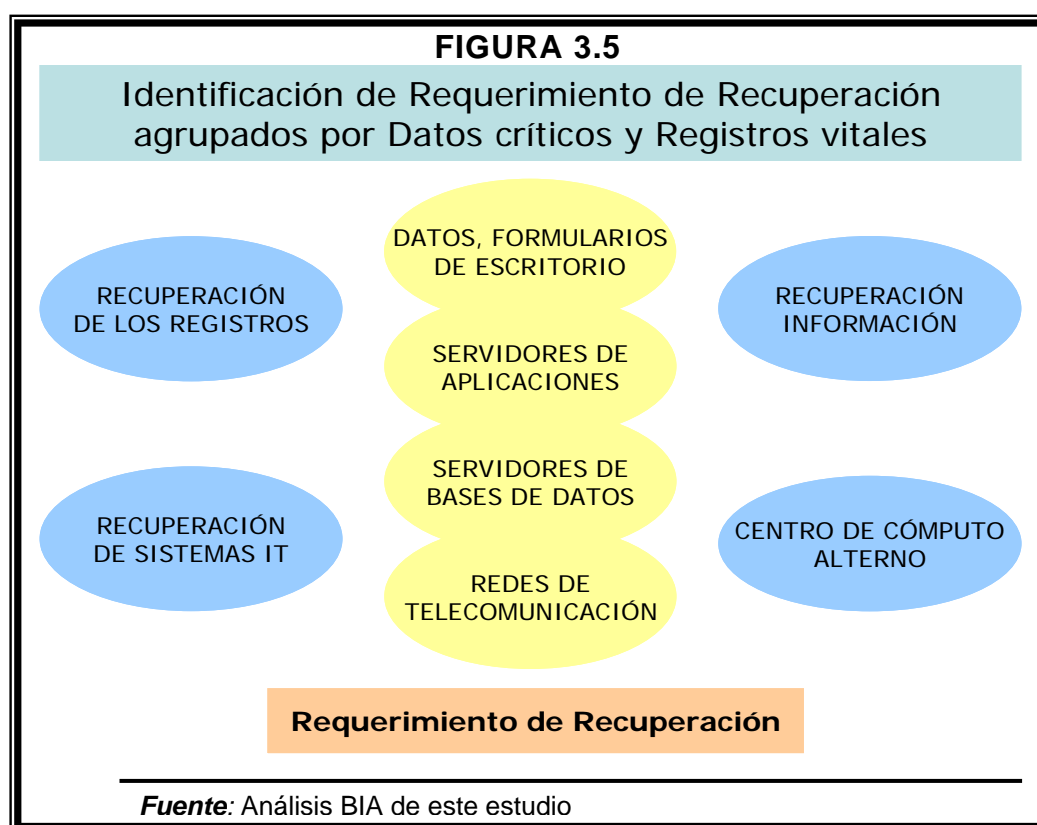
FIGURA 3.5

Identificación de Requerimiento de Recuperación agrupados por Datos críticos y Registros vitales

DATOS, FORMULARIOS DE ESCRITORIO

RECUPERACIÓN DE LOS REGISTROS

RECUPERACIÓN INFORMACIÓN

SERVIDORES DE APLICACIONES

SERVIDORES DE BASES DE DATOS

RECUPERACIÓN DE SISTEMAS IT

CENTRO DE CÓMPUTO ALTERNO

REDES DE TELECOMUNICACIÓN

Requerimiento de Recuperación

Fuente: Análisis BIA de este estudio